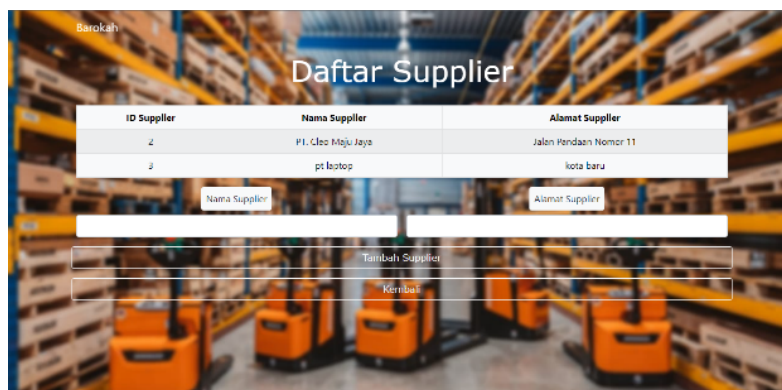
Barokah

Daftar Supplier

| ID Supplier | Nama Supplier | Alamat Supplier |
|---|---|---|
| 2 | PT. Gleo Maju Jaya | Jalan Pandaan Nomor 11 |
| 3 | pt laptop | kota baru |

Nama Supplier

Alamat Supplier

Tambah Supplier

Kembali